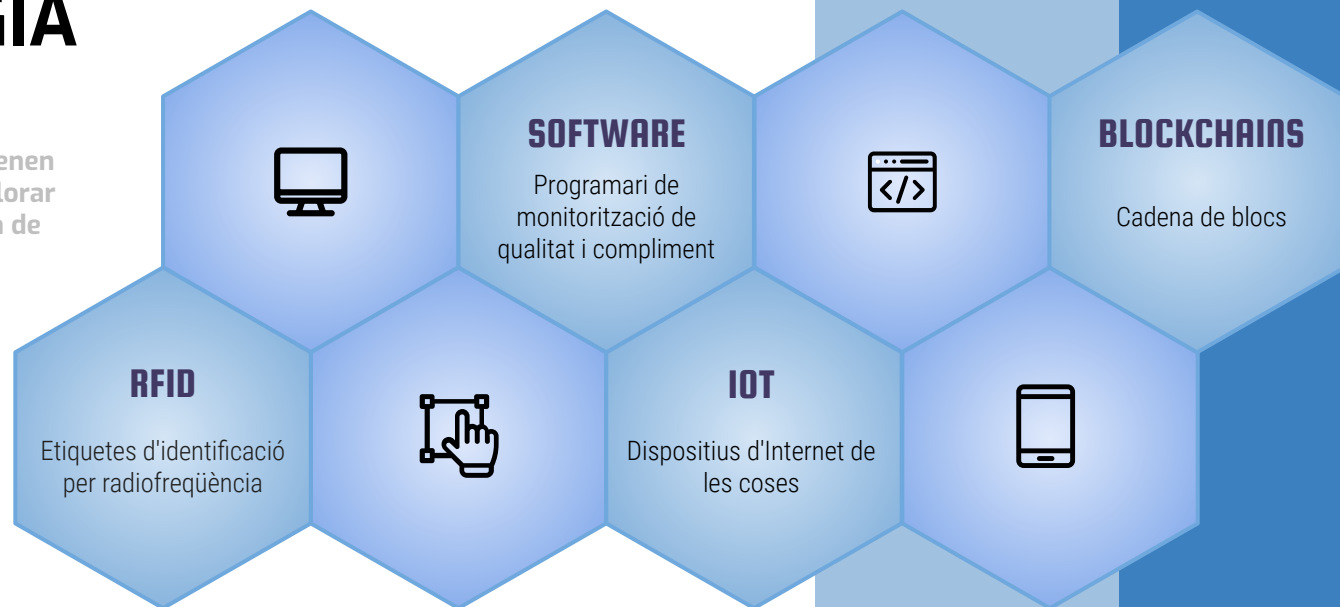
GIA

enen
lorar
n de

SOFTWARE

Programari de monitorització de qualitat i compliment

BLOCKCHAINS

Cadena de blocs

RFID

Etiquetes d'identificació per radiofreqüència

IOT

Dispositius d'Internet de les coses